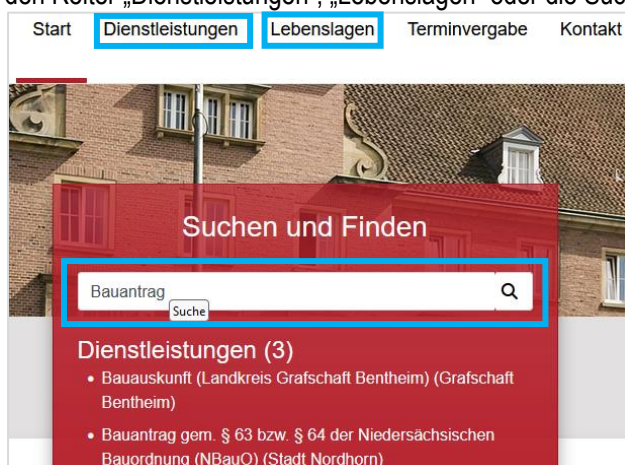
den Reiter „Dienstleistungen", „Lebenslagen" oder die Suc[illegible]

Start Dienstleistungen Lebenslagen Terminvergabe Kontakt

Suchen und Finden

Bauantrag

Suche

Dienstleistungen (3)

- Bauauskunft (Landkreis Grafschaft Bentheim) (Grafschaft Bentheim)
- Bauantrag gem. § 63 bzw. § 64 der Niedersächsischen Bauordnung (NBauO) (Stadt Nordhorn)